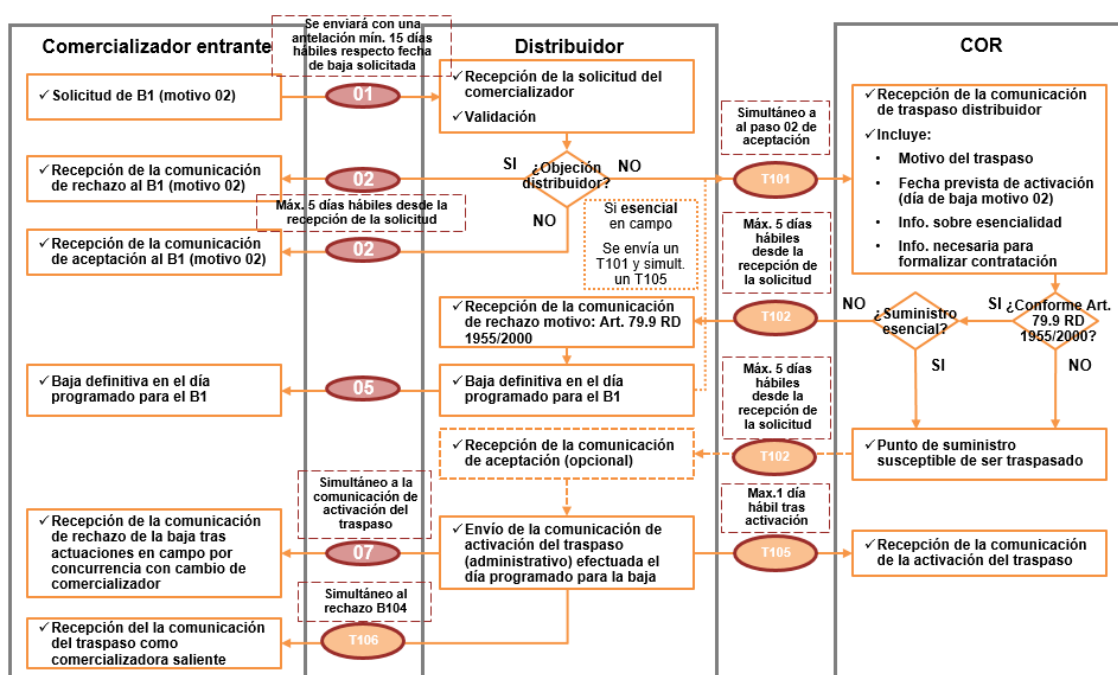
Comercializador entrante

Se enviará con una antelación mín. 15 días hábiles respecto fecha de baja solicitada

Distribuidor

COR

✓ Solicitud de B1 (motivo 02)

01

✓ Recepción de la solicitud del comercializador
✓ Validación

Simultáneo a al paso 02 de aceptación

✓ Recepción de la comunicación de traspaso distribuidor
✓ Incluye:
• Motivo del traspaso
• Fecha prevista de activación (día de baja motivo 02)
• Info. sobre esencialidad
• Info. necesaria para formalizar contratación

SI

¿Objeción distribuidor?

NO

✓ Recepción de la comunicación de rechazo al B1 (motivo 02)

02

T101

Máx. 5 días hábiles desde la recepción de la solicitud

NO

Si esencial en campo

Se envía un T101 y simult. un T105

✓ Recepción de la comunicación de aceptación al B1 (motivo 02)

02

Máx. 5 días hábiles desde la recepción de la solicitud

NO

¿Suministro esencial?

SI

¿Conforme Art. 79.9 RD 1955/2000?

✓ Recepción de la comunicación de rechazo motivo: Art. 79.9 RD 1955/2000

T102

SI

NO

✓ Baja definitiva en el día programado para el B1

05

✓ Baja definitiva en el día programado para el B1

Máx. 5 días hábiles desde la recepción de la solicitud

✓ Recepción de la comunicación de aceptación (opcional)

T102

✓ Punto de suministro susceptible de ser traspasado

Simultáneo a la comunicación de activación del traspaso

Max.1 día hábil tras activación

✓ Recepción de la comunicación de rechazo de la baja tras actuaciones en campo por concurrencia con cambio de comercializador

07

✓ Envío de la comunicación de activación del traspaso (administrativo) efectuada el día programado para la baja

T105

✓ Recepción de la comunicación de la activación del traspaso

Simultáneo al rechazo B104

✓ Recepción del la comunicación del traspaso como comercializadora saliente

T106